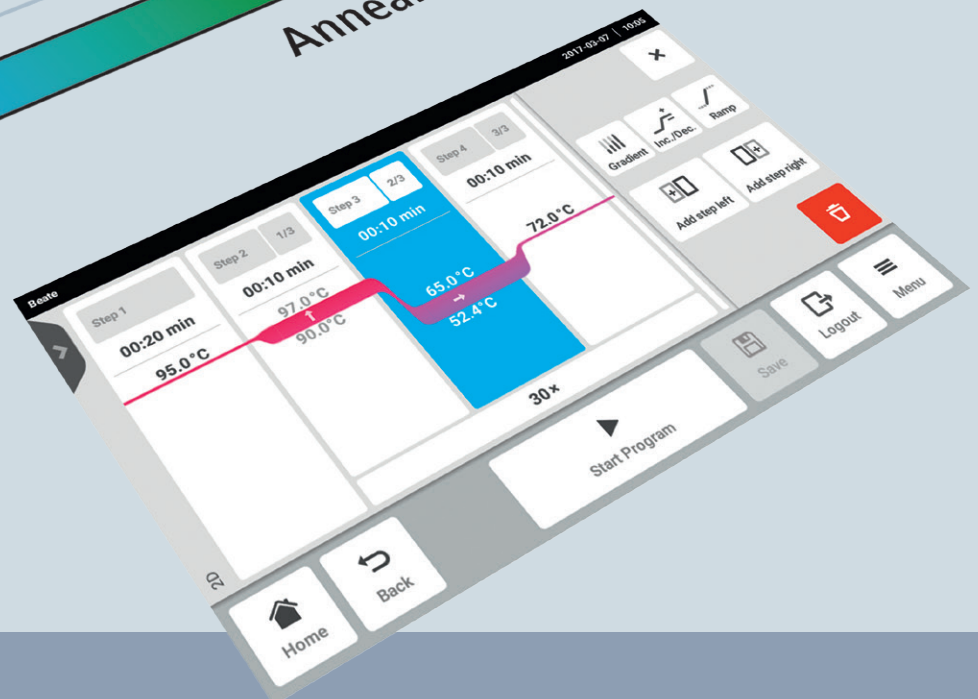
Annea

2017-03-07 | 10:05

Beate

Step 1
00:20 min
95.0°C

Step 2 1/3
00:10 min
97.0°C
90.0°C

Step 3 2/3
00:10 min
65.0°C
52.4°C

Step 4 3/3
00:10 min
72.0°C

30×

Gradient
Inc./Dec.
Ramp
Add step left
Add step right

Save
Logout
Menu

Start Program

2D

Home
Back